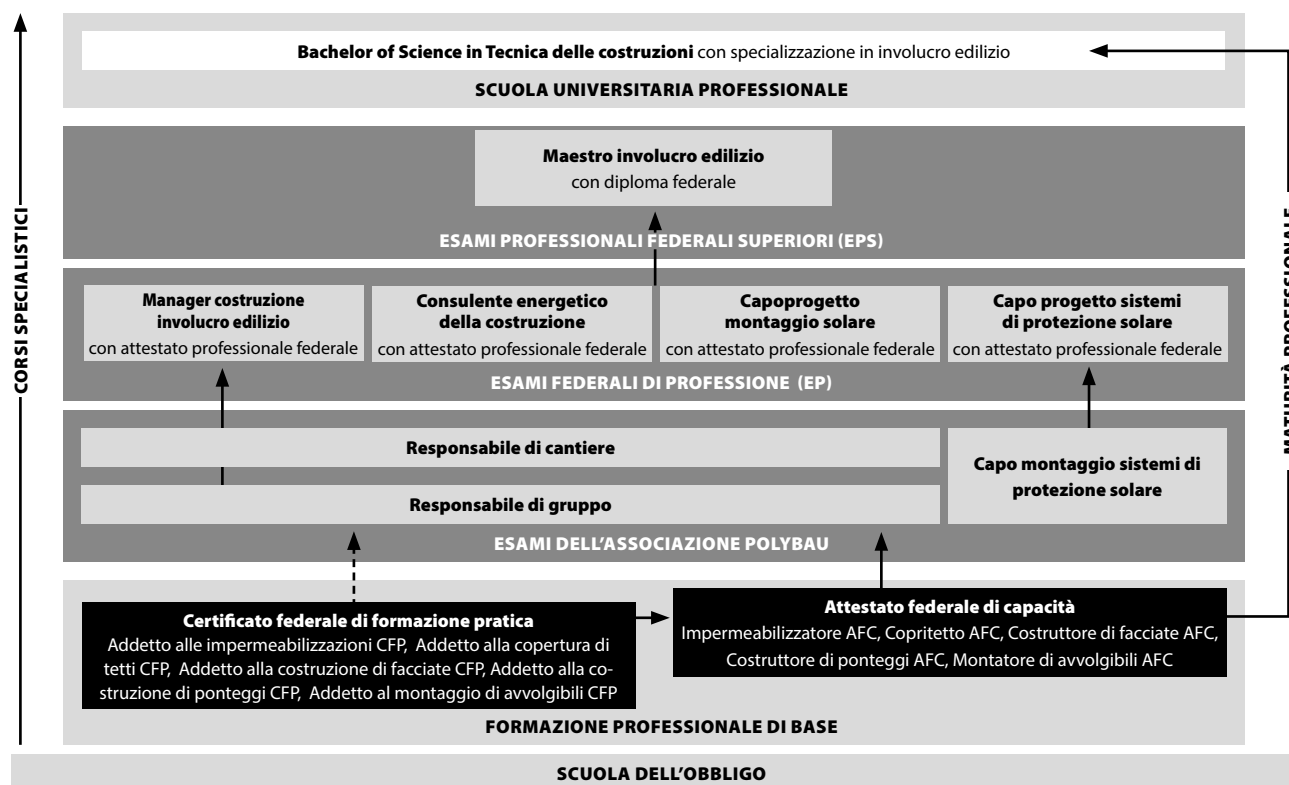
CORSI SPECIALISTICI

**Bachelor of Science in Tecnica delle costruzioni** con specializzazione in involucro edilizio

SCUOLA UNIVERSITARIA PROFESSIONALE

MATURITÀ PROFESSIONALE

**Maestro involucro edilizio**
con diploma federale

ESAMI PROFESSIONALI FEDERALI SUPERIORI (EPS)

**Manager costruzione involucro edilizio**
con attestato professionale federale

**Consulente energetico della costruzione**
con attestato professionale federale

**Capoprogetto montaggio solare**
con attestato professionale federale

**Capo progetto sistemi di protezione solare**
con attestato professionale federale

ESAMI FEDERALI DI PROFESSIONE (EP)

**Responsabile di cantiere**

**Responsabile di gruppo**

**Capo montaggio sistemi di protezione solare**

ESAMI DELL'ASSOCIAZIONE POLYBAU

**Certificato federale di formazione pratica**
Addetto alle impermeabilizzazioni CFP, Addetto alla copertura di tetti CFP, Addetto alla costruzione di facciate CFP, Addetto alla costruzione di ponteggi CFP, Addetto al montaggio di avvolgibili CFP

**Attestato federale di capacità**
Impermeabilizzatore AFC, Copritetto AFC, Costruttore di facciate AFC, Costruttore di ponteggi AFC, Montatore di avvolgibili AFC

FORMAZIONE PROFESSIONALE DI BASE

SCUOLA DELL'OBBLIGO